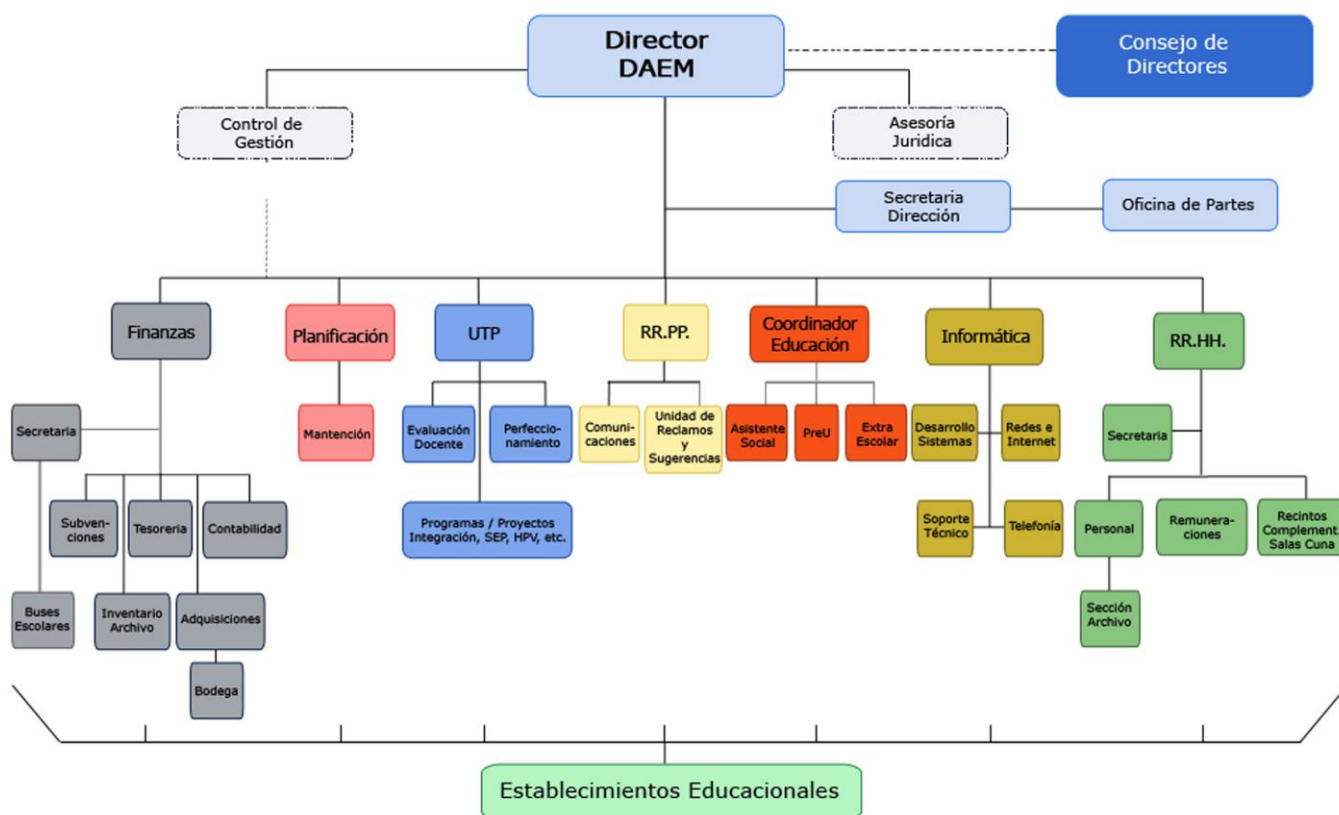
Director DAEM

Consejo de Directores

Control de Gestión

Asesoría Juridica

Secretaria Dirección

Oficina de Partes

Finanzas

Planificación

UTP

RR.PP.

Coordinador Educación

Informática

RR.HH.

Secretaria

Mantención

Evaluación Docente

Perfeccionamiento

Comunicaciones

Unidad de Reclamos y Sugerencias

Asistente Social

PreU

Extra Escolar

Desarrollo Sistemas

Redes e Internet

Secretaria

Subvenciones

Tesoreria

Contabilidad

Programas / Proyectos Integración, SEP, HPV, etc.

Soporte Técnico

Telefonía

Personal

Remuneraciones

Recintos Complement Salas Cuna

Buses Escolares

Inventario Archivo

Adquisiciones

Sección Archivo

Bodega

Establecimientos Educacionales